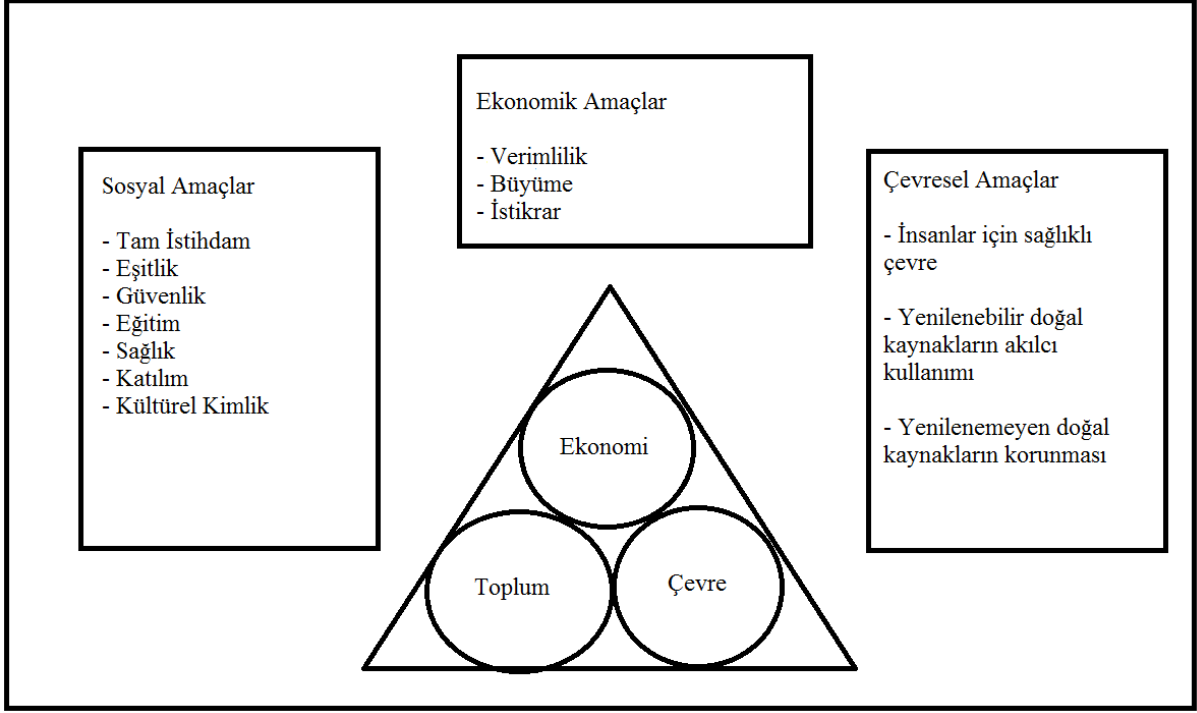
Ekonomik Amaçlar

- Verimlilik
- Büyüme
- İstikrar

Sosyal Amaçlar

- Tam İstihdam
- Eşitlik
- Güvenlik
- Eğitim
- Sağlık
- Katılım
- Kültürel Kimlik

Çevresel Amaçlar

- İnsanlar için sağlıklı çevre

- Yenilenebilir doğal kaynakların akılcı kullanımı

- Yenilenemeyen doğal kaynakların korunması

Ekonomi

Toplum

Çevre